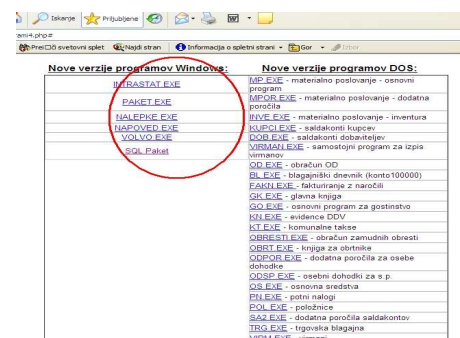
Iskanje Priljubljene
ami4.php#
Prei□ô svetovni splet Najdi stran Informacija o spletni strani Gor Izbor

Nove verzije programov Windows:

INTRASTAT.EXE
PAKET.EXE
NALEPKE.EXE
NAPOVED.EXE
VOLVO.EXE
SQL Paket

Nove verzije programov DOS:

MP.EXE - materialno poslovanje - osnovni program
MPOR.EXE - materialno poslovanje - dodatna poročila
INVE.EXE - materialno poslovanje - inventura
KUPCI.EXE - saldakonti kupcev
DOB.EXE - saldakonti dobaviteljev
VIRMAN.EXE - samostojni program za izpis virmanov
OD.EXE - obračun OD
BL.EXE - blagajniški dnevnik (konto100000)
FAKN.EXE - fakturiranje z naročili
GK.EXE - glavna knjiga
GO.EXE - osnovni program za gostinstvo
KN.EXE - evidence DDV
KT.EXE - komunalne takse
OBRESTI.EXE - obračun zamudnih obresti
OBRT.EXE - knjiga za obrtnike
ODPOR.EXE - dodatna poročila za osebe dohodke
ODSP.EXE - osebni dohodki za s.p.
OS.EXE - osnovna sredstva
PN.EXE - potni nalogi
POL.EXE - položnice
SA2.EXE - dodatna poročila saldakontov
TRG.EXE - trgovska blagajna
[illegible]